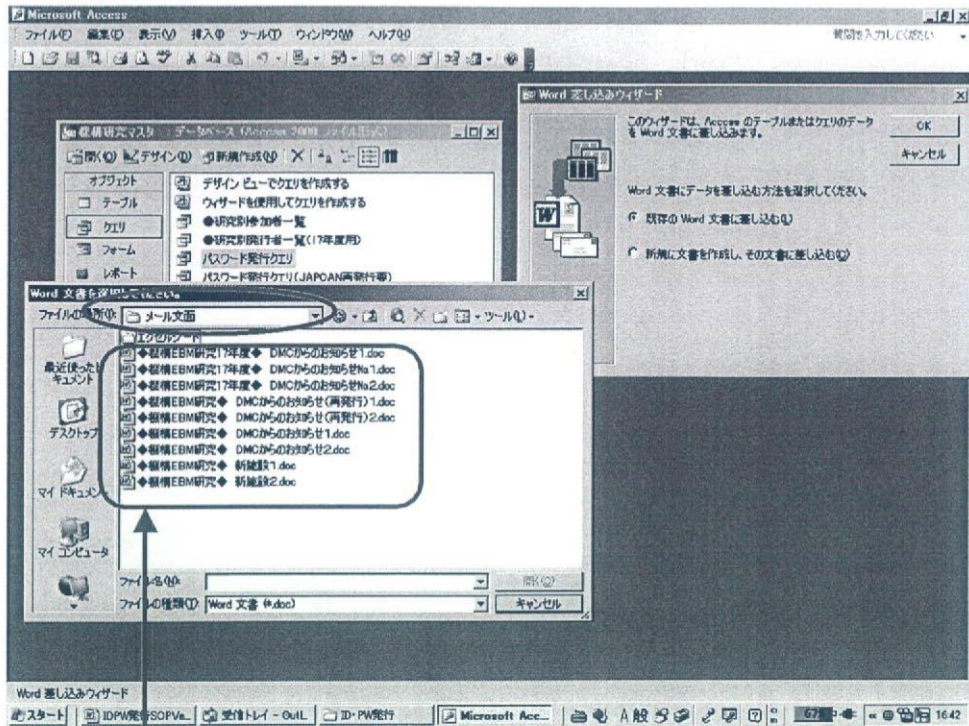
Microsoft Access

ファイル(F) 編集(E) 表示(V) 挿入(I) ツール(T) ウィンドウ(W) ヘルプ(H)

質問を入力してください

Word 差し込みウィザード

このウィザードは、Access のテーブルまたはクエリのデータを Word 文書に差し込みます。

OK

キャンセル

Word 文書にデータを差し込む方法を選択してください。

既存の Word 文書に差し込む(L)

新規に文書を作成し、その文書に差し込む(N)

疑構研究マスタ : データベース (Access 2000 ファイル形式)

開く(O) デザイン(D) 新規作成(N)

オブジェクト

テーブル

クエリ

フォーム

レポート

デザイン ビューでクエリを作成する

ウィザードを使用してクエリを作成する

●研究別参加者一覧

●研究別発行者一覧(17年度用)

パスワード発行クエリ

パスワード発行クエリ(JAPOAN再発行用)

Word 文書を選択してください。

ファイルの場所(I): メール文面

ツール(L)

エクセルシート

◆疑構EBM研究17年度◆ DMCからのお知らせ1.doc

◆疑構EBM研究17年度◆ DMCからのお知らせNo1.doc

◆疑構EBM研究17年度◆ DMCからのお知らせNo2.doc

◆疑構EBM研究◆ DMCからのお知らせ(再発行)1.doc

◆疑構EBM研究◆ DMCからのお知らせ(再発行)2.doc

◆疑構EBM研究◆ DMCからのお知らせ1.doc

◆疑構EBM研究◆ DMCからのお知らせ2.doc

◆疑構EBM研究◆ 新施設1.doc

◆疑構EBM研究◆ 新施設2.doc

最近使ったドキュメント

デスクトップ

マイ ドキュメント

マイ コンピュータ

ファイル名(N):

ファイルの種類(T): Word 文書 (*.doc)

開く(O)

キャンセル

Word 差し込みウィザード

スタート

IDPW発行SOPVe...

受信トレイ - Outl...

ID・PW発行

Microsoft Acc...

16:42